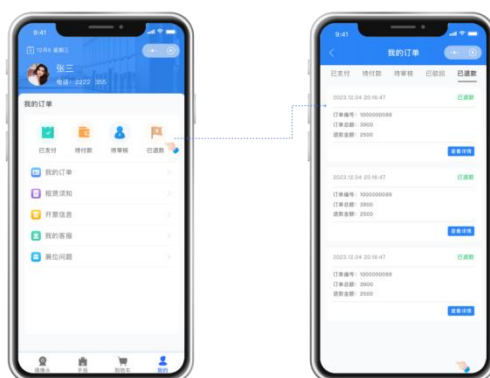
9:41
12月5 星期三
张三
电话：2222 355
我的订单
已支付
待付款
待审核
已退款
我的订单
租赁须知
开票信息
我的客服
其他问题
去上门
订单
我的

9:41
我的订单
已支付
待付款
待审核
已驳回
已退款
2023.12.24 20:16:47
已退款
订单编号：1000000089
订单金额：3900
退款金额：2500
查看详情
2023.12.24 20:16:47
已退款
订单编号：1000000089
订单金额：3900
退款金额：2500
查看详情
2023.12.24 20:16:47
已退款
订单编号：1000000089
订单金额：3900
退款金额：2500
查看详情